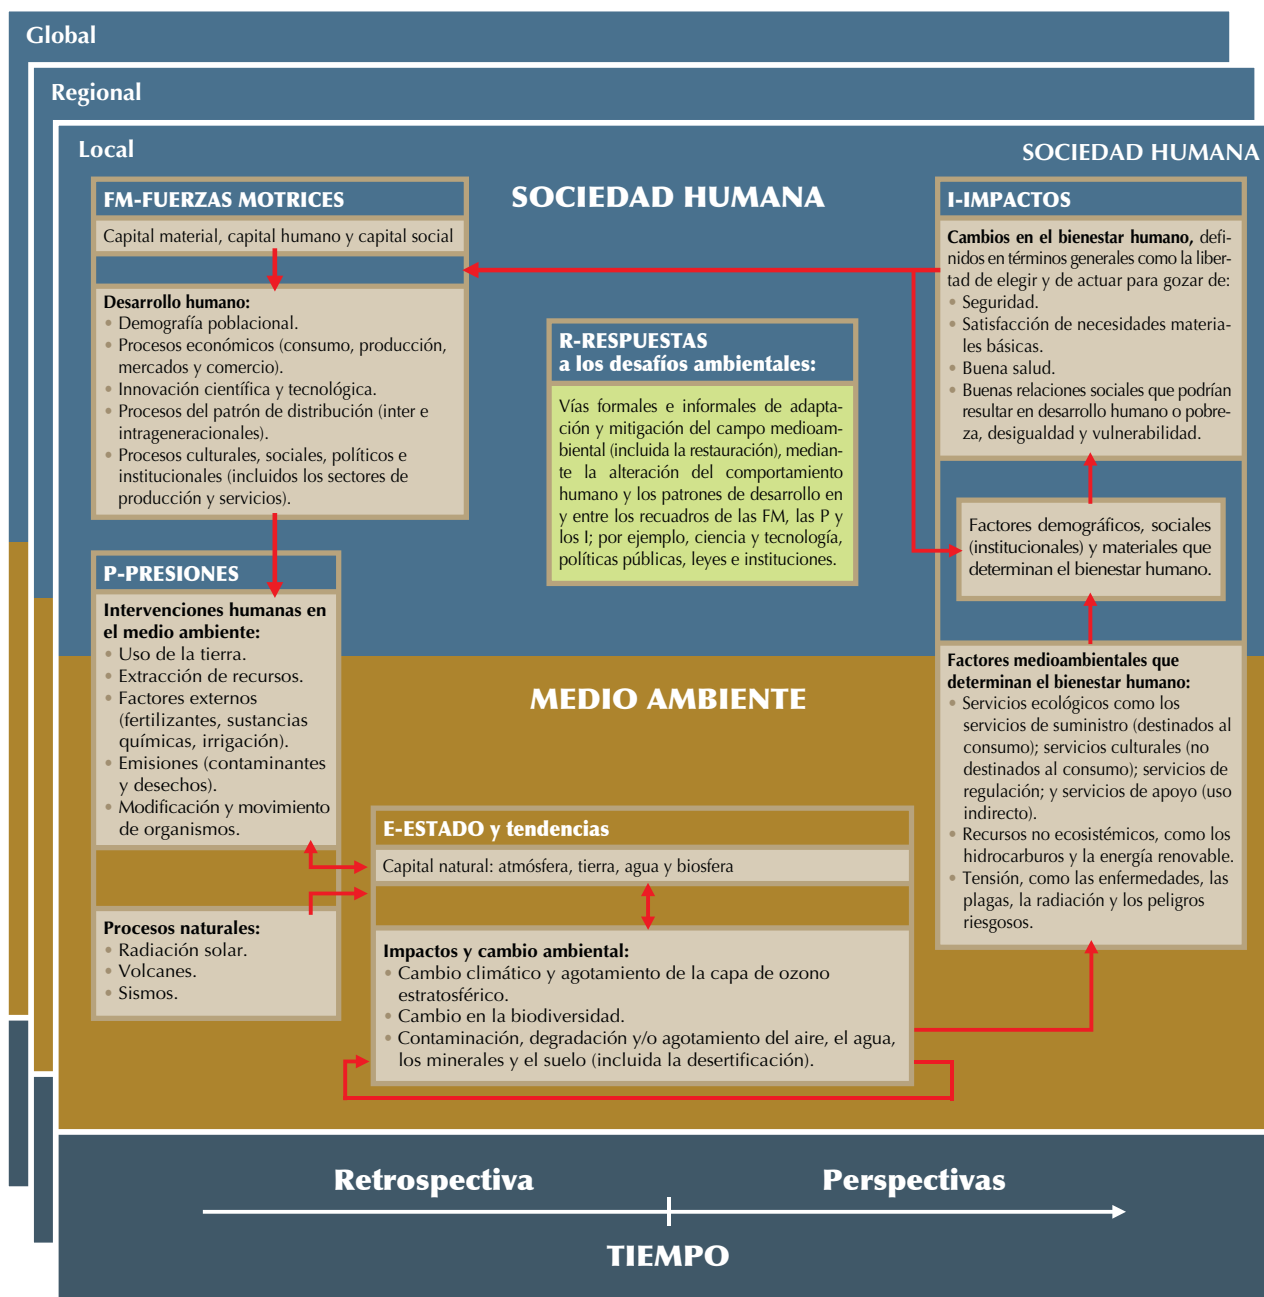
Global

Regional

Local

SOCIEDAD HUMANA

SOCIEDAD HUMANA

FM-FUERZAS MOTRICES

Capital material, capital humano y capital social

Desarrollo humano:
• Demografía poblacional.
• Procesos económicos (consumo, producción, mercados y comercio).
• Innovación científica y tecnológica.
• Procesos del patrón de distribución (inter e intrageneracionales).
• Procesos culturales, sociales, políticos e institucionales (incluidos los sectores de producción y servicios).

R-RESPUESTAS
a los desafíos ambientales:

Vías formales e informales de adaptación y mitigación del campo medioambiental (incluida la restauración), mediante la alteración del comportamiento humano y los patrones de desarrollo en y entre los recuadros de las FM, las P y los I; por ejemplo, ciencia y tecnología, políticas públicas, leyes e instituciones.

I-IMPACTOS

Cambios en el bienestar humano, definidos en términos generales como la libertad de elegir y de actuar para gozar de:
• Seguridad.
• Satisfacción de necesidades materiales básicas.
• Buena salud.
• Buenas relaciones sociales que podrían resultar en desarrollo humano o pobreza, desigualdad y vulnerabilidad.

Factores demográficos, sociales (institucionales) y materiales que determinan el bienestar humano.

P-PRESIONES

Intervenciones humanas en el medio ambiente:
• Uso de la tierra.
• Extracción de recursos.
• Factores externos (fertilizantes, sustancias químicas, irrigación).
• Emisiones (contaminantes y desechos).
• Modificación y movimiento de organismos.

MEDIO AMBIENTE

Factores medioambientales que determinan el bienestar humano:
• Servicios ecológicos como los servicios de suministro (destinados al consumo); servicios culturales (no destinados al consumo); servicios de regulación; y servicios de apoyo (uso indirecto).
• Recursos no ecosistémicos, como los hidrocarburos y la energía renovable.
• Tensión, como las enfermedades, las plagas, la radiación y los peligros riesgosos.

E-ESTADO y tendencias

Capital natural: atmósfera, tierra, agua y biosfera

Procesos naturales:
• Radiación solar.
• Volcanes.
• Sismos.

Impactos y cambio ambiental:
• Cambio climático y agotamiento de la capa de ozono estratosférico.
• Cambio en la biodiversidad.
• Contaminación, degradación y/o agotamiento del aire, el agua, los minerales y el suelo (incluida la desertificación).

Retrospectiva

Perspectivas

TIEMPO